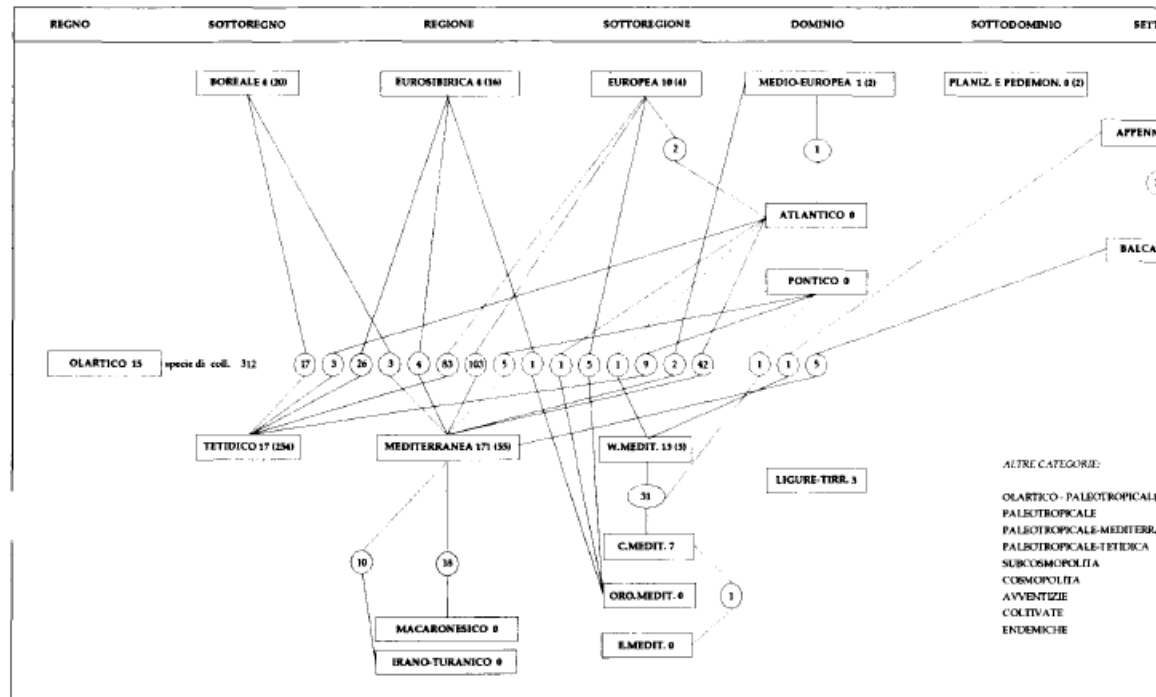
REGNO SOTTOREGNO REGIONE SOTTOREGIONE DOMINIO SOTTODOMINIO SETT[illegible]

BOREALE 6 (20)
EUROSIBIRICA 4 (16)
EUROPEA 10 (4)
MEDIO-EUROPEA 1 (2)
PLANIZ. E PEDEMON. 0 (2)
APPENN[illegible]

2
1

ATLANTICO 0
BALCA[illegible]
PONTICO 0

OLARTICO 15 specie di coll. 312

17 3 26 3 4 83 103 5 1 1 5 1 9 2 42 1 1 5

TETIDICO 17 (254)
MEDITERRANEA 171 (55)
W.MEDIT. 13 (5)
LIGURE-TIRR. 3

31

C.MEDIT. 7
10
18
1
ORO.MEDIT. 0
MACARONESICO 0
IRANO-TURANICO 0
E.MEDIT. 0

ALTRE CATEGORIE:

OLARTICO - PALEOTROPICALE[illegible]
PALEOTROPICALE
PALEOTROPICALE-MEDITERRA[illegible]
PALEOTROPICALE-TETIDICA
SUBCOSMOPOLITA
COSMOPOLITA
AVVENTIZIE
COLTIVATE
ENDEMICHE